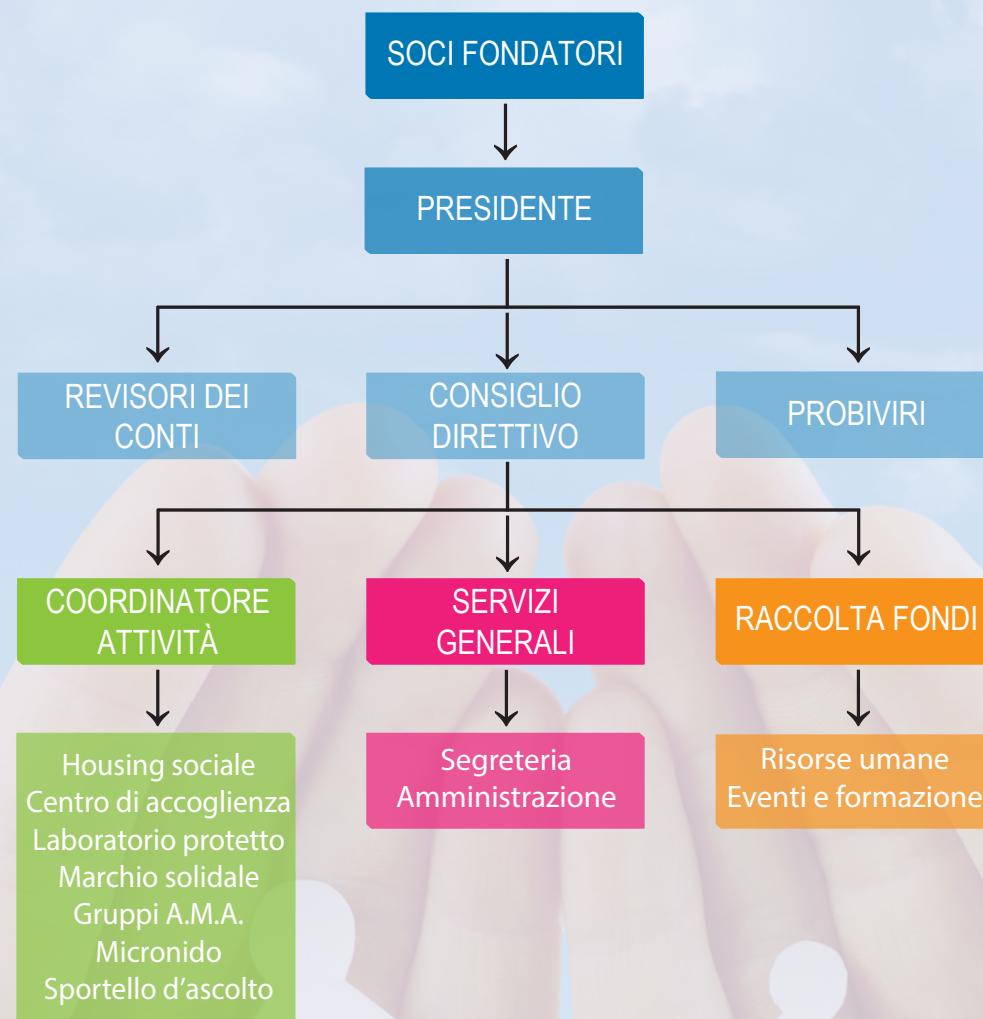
SOCI FONDATORI

PRESIDENTE

REVISORI DEI CONTI

CONSIGLIO DIRETTIVO

PROBIVIRI

COORDINATORE ATTIVITÀ

SERVIZI GENERALI

RACCOLTA FONDI

Housing sociale
Centro di accoglienza
Laboratorio protetto
Marchio solidale
Gruppi A.M.A.
Micronido
Sportello d'ascolto

Segreteria
Amministrazione

Risorse umane
Eventi e formazione